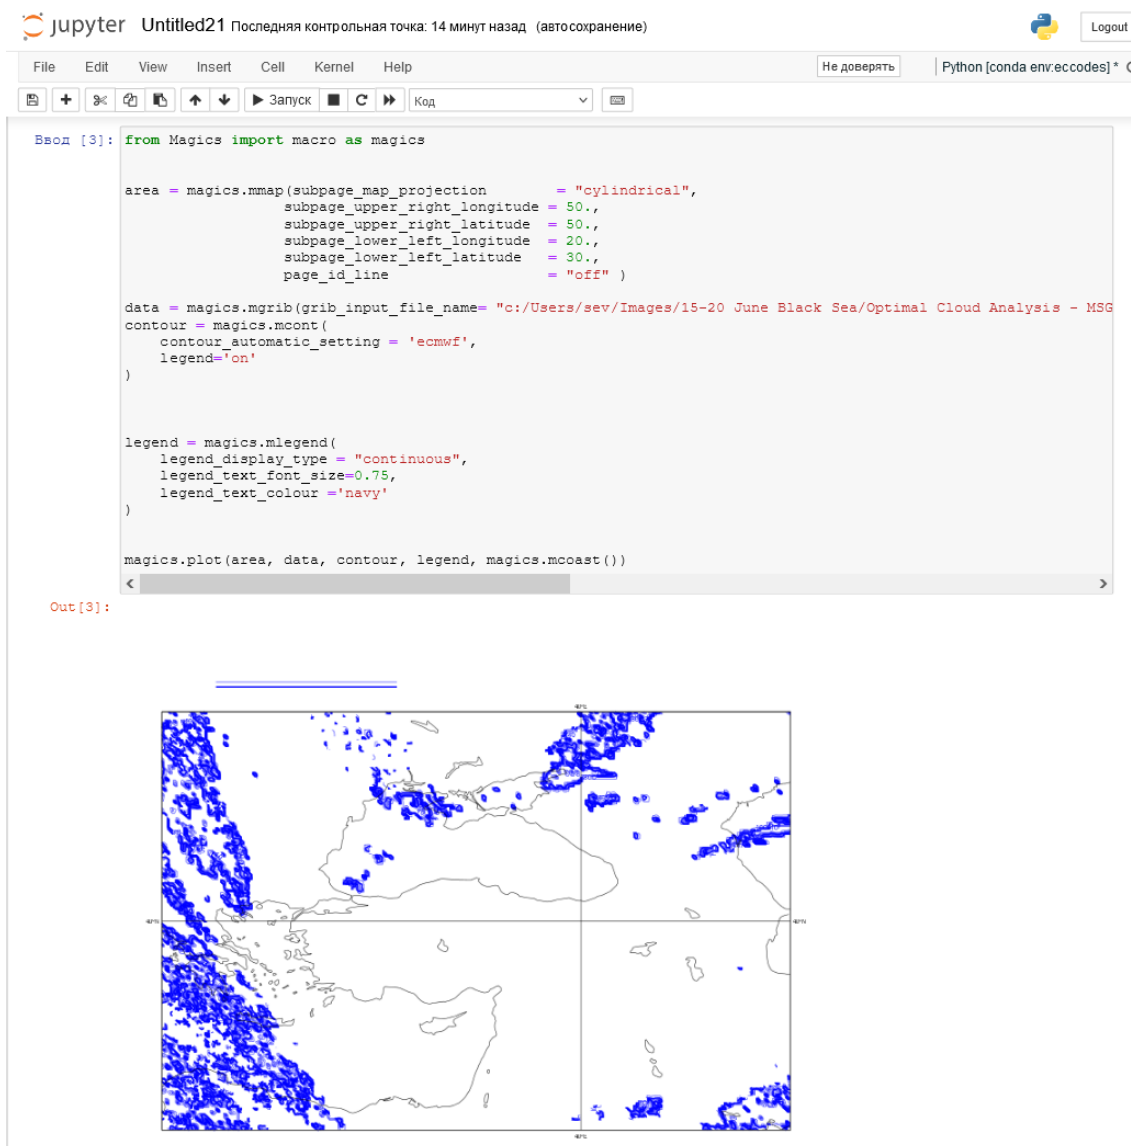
jupyter Untitled21 Последняя контрольная точка: 14 минут назад (автосохранение)

Logout

File Edit View Insert Cell Kernel Help

Не доверять

Python [conda env:eccodes] *

Запуск Код

Ввод [3]:
```
from Magics import macro as magics


area = magics.mmap(subpage_map_projection        = "cylindrical",
                   subpage_upper_right_longitude = 50.,
                   subpage_upper_right_latitude  = 50.,
                   subpage_lower_left_longitude  = 20.,
                   subpage_lower_left_latitude   = 30.,
                   page_id_line                  = "off" )

data = magics.mgrib(grib_input_file_name= "c:/Users/sev/Images/15-20 June Black Sea/Optimal Cloud Analysis - MSG
contour = magics.mcont(
    contour_automatic_setting = 'ecmwf',
    legend='on'
)



legend = magics.mlegend(
    legend_display_type = "continuous",
    legend_text_font_size=0.75,
    legend_text_colour ='navy'
)


magics.plot(area, data, contour, legend, magics.mcoast())
```

Out[3]:

40°E

40°N

40°N

40°E